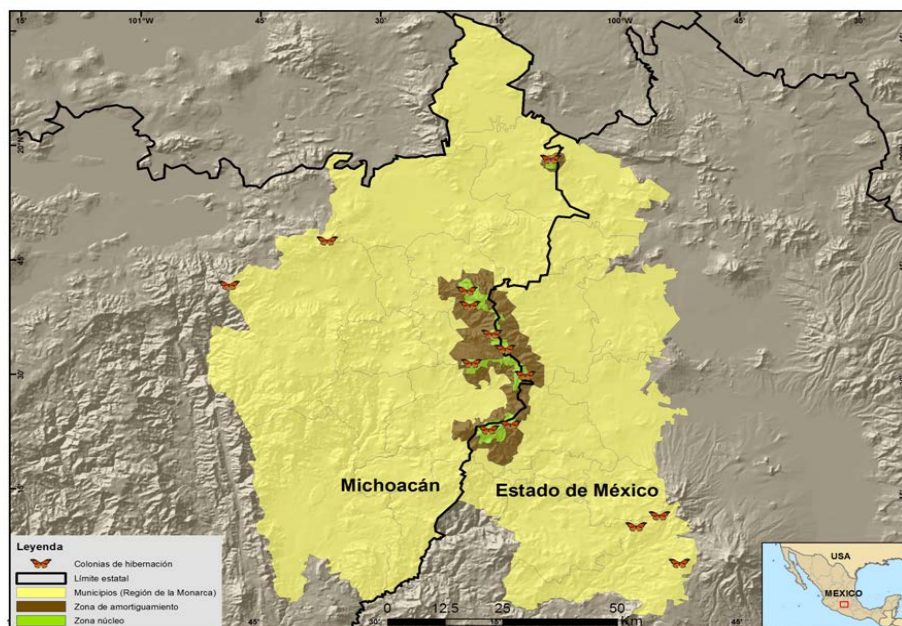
15' 101°W 45' 30' 15' 100°W 45' 30'

20°N

45'

30'

15'

Michoacán

Estado de México

Leyenda

Colonias de hibernación

Límite estatal

Municipios (Región de la Monarca)

Zona de amortiguamiento

Zona núcleo

0 12.5 25 50 Km

45' 30' 15'

USA

MEXICO